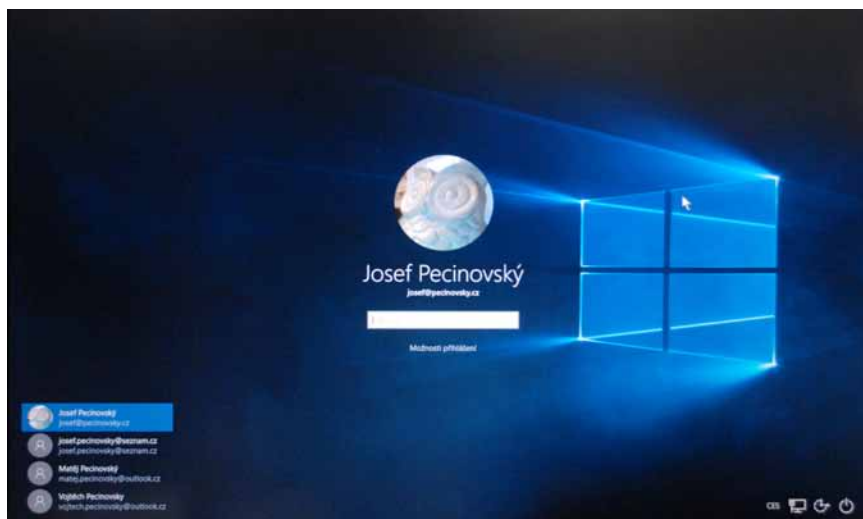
Josef Pecinovský
josef@pecinovsky.cz

Možnosti přihlášení

Josef Pecinovský
josef@pecinovsky.cz

josef.pecinovsky@seznam.cz
josef.pecinovsky@seznam.cz

Matěj Pecinovský
matej.pecinovsky@outlook.cz

Vojtěch Pecinovský
vojtech.pecinovsky@outlook.cz

CES